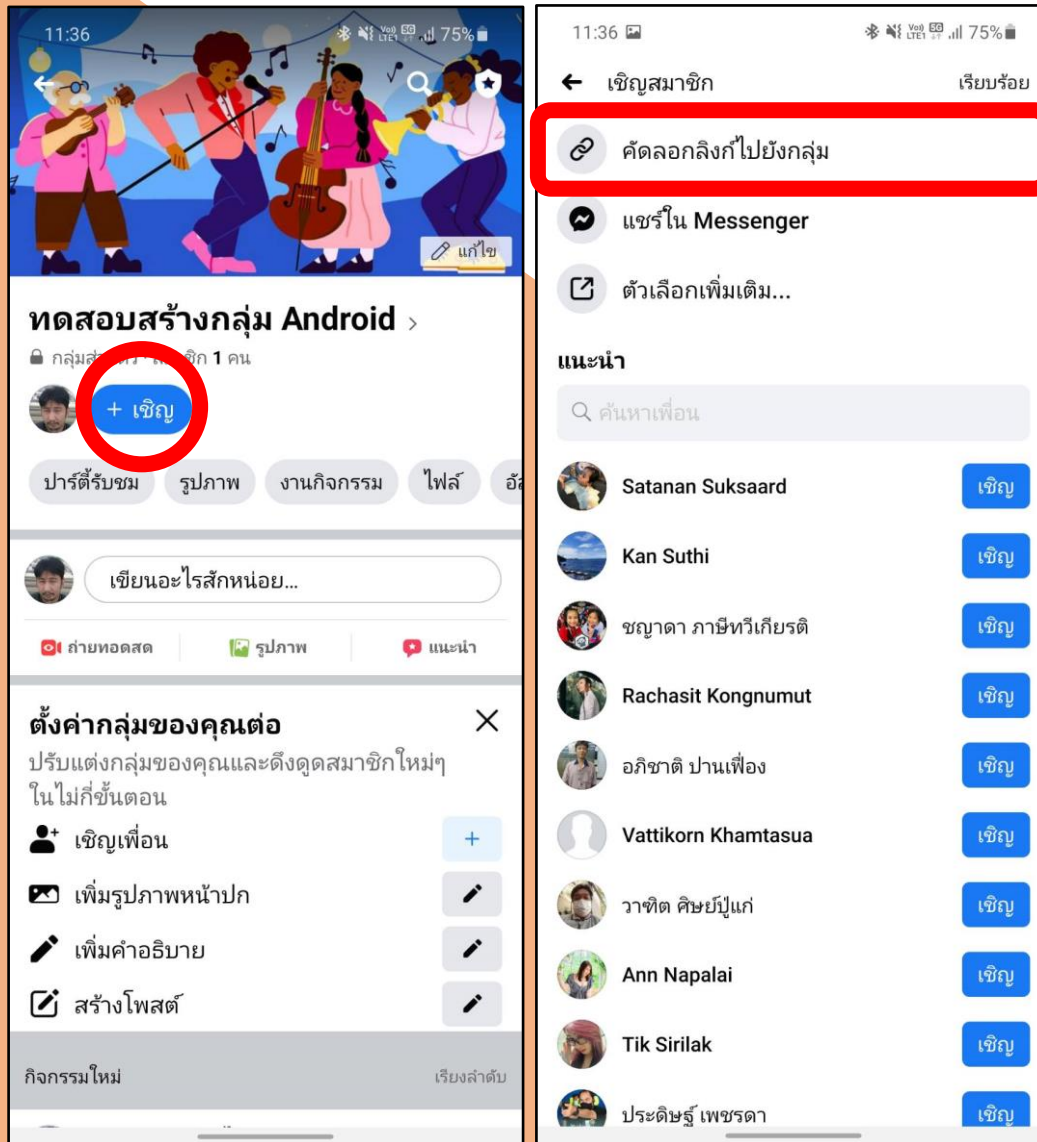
11:36 75%

แก้ไข

ทดสอบสร้างกลุ่ม Android >

กลุ่มส่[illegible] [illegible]ชิก 1 คน

+ เชิญ

ปาร์ตี้รับชม รูปภาพ งานกิจกรรม ไฟล์ อั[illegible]

เขียนอะไรสักหน่อย...

ถ่ายทอดสด รูปภาพ แนะนำ

ตั้งค่ากลุ่มของคุณต่อ

ปรับแต่งกลุ่มของคุณและดึงดูดสมาชิกใหม่ๆ ในไม่กี่ขั้นตอน

เชิญเพื่อน

เพิ่มรูปภาพหน้าปก

เพิ่มคำอธิบาย

สร้างโพสต์

กิจกรรมใหม่ เรียงลำดับ

11:36 75%

← เชิญสมาชิก เรียบร้อย

คัดลอกลิงก์ไปยังกลุ่ม

แชร์ใน Messenger

ตัวเลือกเพิ่มเติม...

แนะนำ

ค้นหาเพื่อน

Satanan Suksaard เชิญ

Kan Suthi เชิญ

ชญาดา ภาษีทวีเกียรติ เชิญ

Rachasit Kongnumut เชิญ

อภิชาติ ปานเฟื่อง เชิญ

Vattikorn Khamtasua เชิญ

วาทิต ศิษย์ปู่แก่ เชิญ

Ann Napalai เชิญ

Tik Sirilak เชิญ

ประดิษฐ์ เพชรดา เชิญ